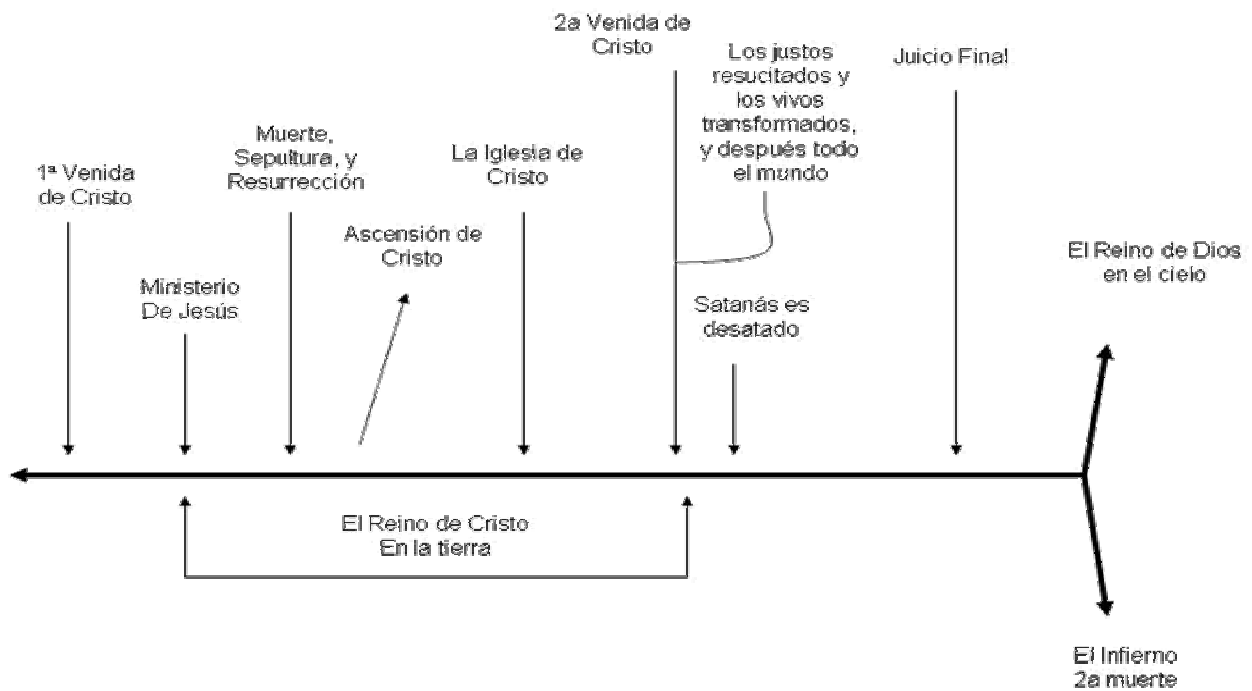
2a Venida de Cristo

Los justos resucitados y los vivos transformados, y después todo el mundo

Juicio Final

Muerte, Sepultura, y Resurrección

La Iglesia de Cristo

1ª Venida de Cristo

Ascensión de Cristo

El Reino de Dios en el cielo

Ministerio De Jesús

Satanás es desatado

El Reino de Cristo En la tierra

El Infierno 2a muerte